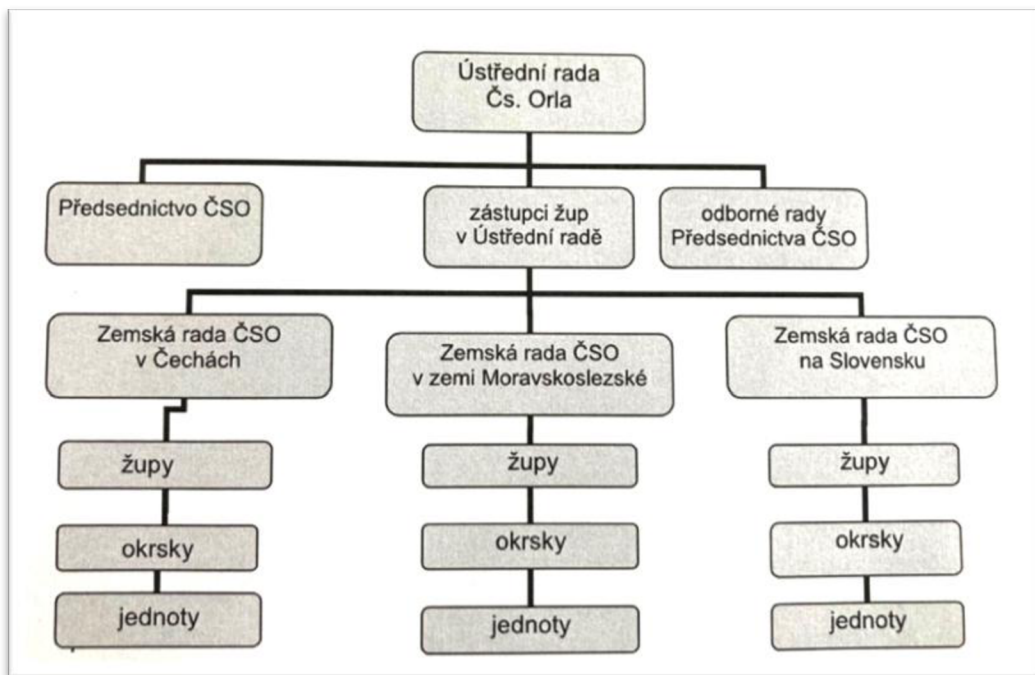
Ústřední rada Čs. Orla

Předsednictvo ČSO

zástupci žup v Ústřední radě

odborné rady Předsednictva ČSO

Zemská rada ČSO v Čechách

župy

okrsky

jednoty

Zemská rada ČSO v zemi Moravskoslezské

župy

okrsky

jednoty

Zemská rada ČSO na Slovensku

župy

okrsky

jednoty